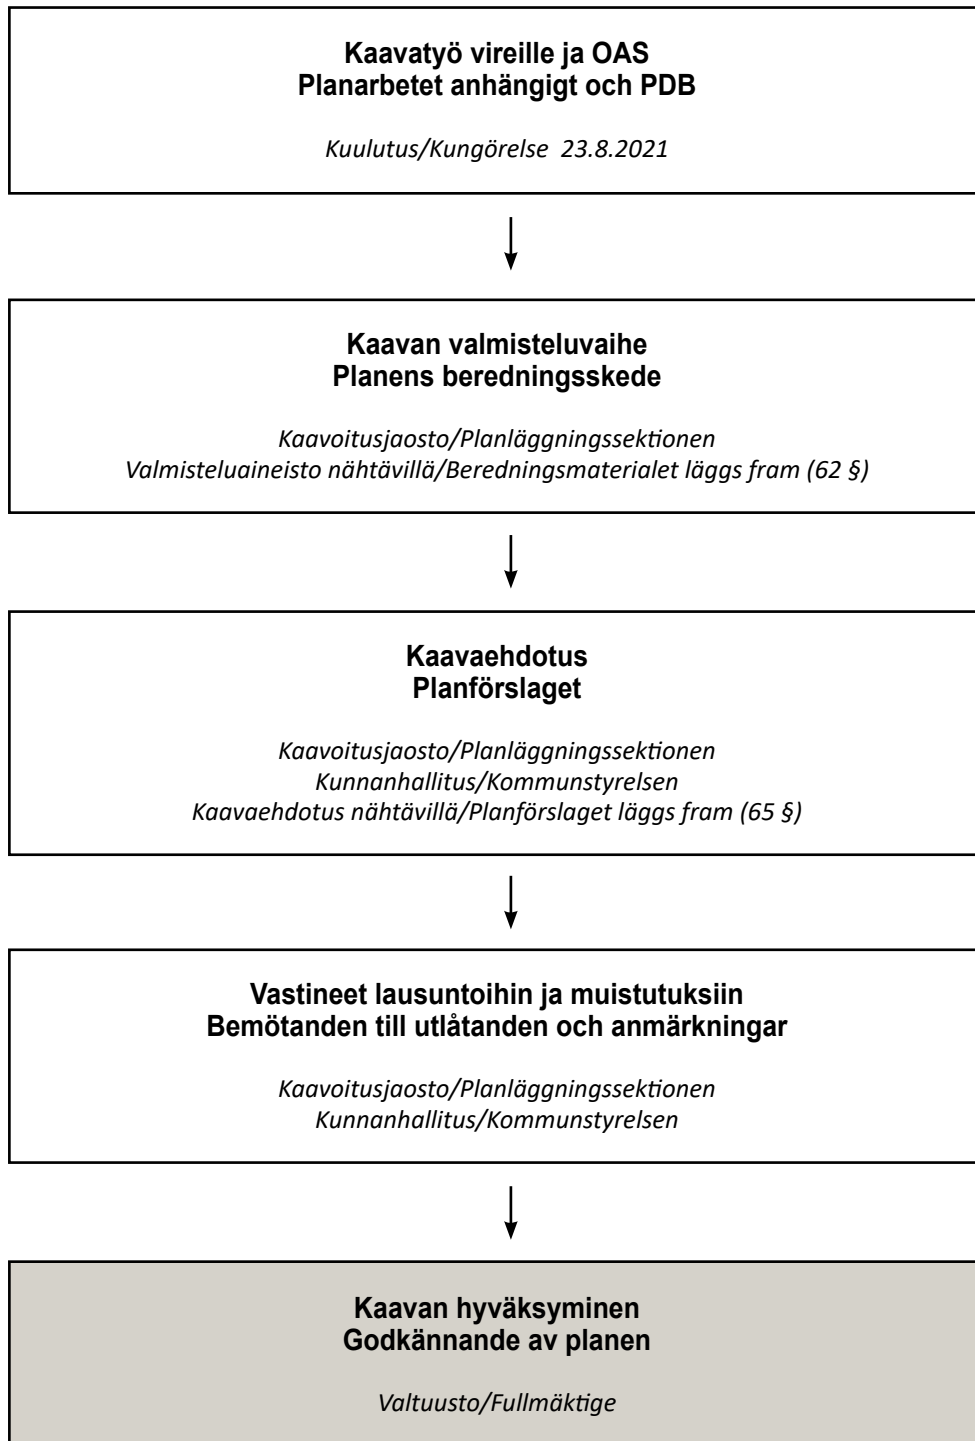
Kaavatyö vireille ja OAS
Planarbetet anhängigt och PDB

Kuulutus/Kungörelse 23.8.2021

Kaavan valmisteluvaihe
Planens beredningsskede

Kaavoitusjaosto/Planläggningssektionen
Valmisteluaineisto nähtävillä/Beredningsmaterialet läggs fram (62 §)

Kaavaehdotus
Planförslaget

Kaavoitusjaosto/Planläggningssektionen
Kunnanhallitus/Kommunstyrelsen
Kaavaehdotus nähtävillä/Planförslaget läggs fram (65 §)

Vastineet lausuntoihin ja muistutuksiin
Bemötanden till utlåtanden och anmärkningar

Kaavoitusjaosto/Planläggningssektionen
Kunnanhallitus/Kommunstyrelsen

Kaavan hyväksyminen
Godkännande av planen

Valtuusto/Fullmäktige